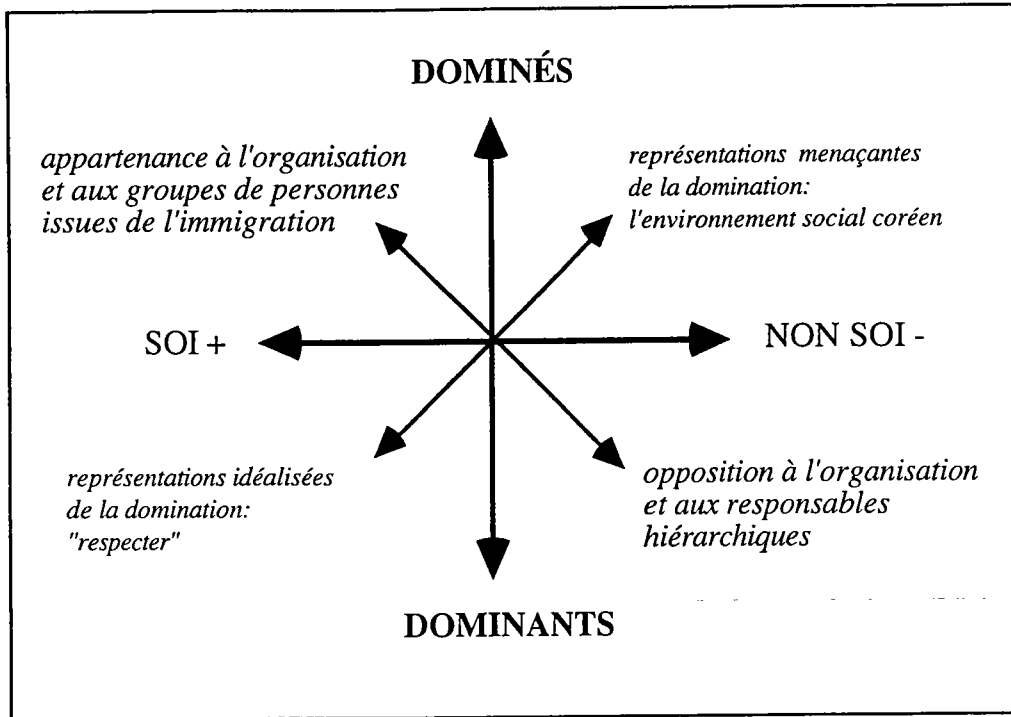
DOMINÉS

appartenance à l'organisation et aux groupes de personnes issues de l'immigration

représentations menaçantes de la domination: l'environnement social coréen

SOI +

NON SOI -

représentations idéalisées de la domination: "respecter"

opposition à l'organisation et aux responsables hiérarchiques

DOMINANTS